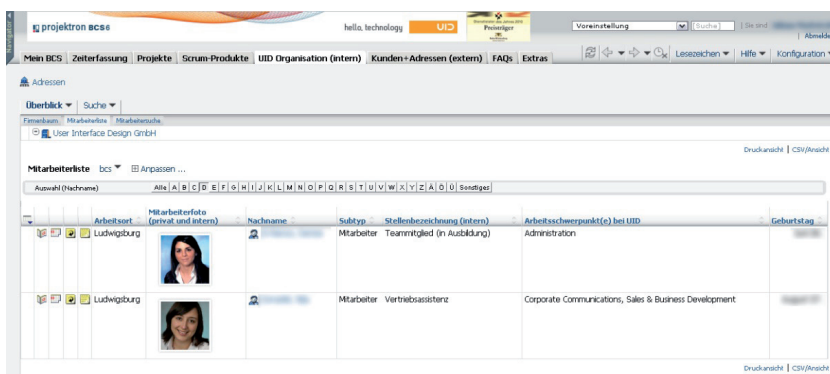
projektron bcs

hello, technology | UID

Preisträger

Voreinstellung | Suche | Sie sind | Abmelde

Navigation

Mein BCS | Zeiterfassung | Projekte | Scrum-Produkte | UID Organisation (intern) | Kunden+Adressen (extern) | FAQs | Extras

Lesezeichen ▾ | Hilfe ▾ | Konfiguration ▾

Adressen

Überblick ▾ | Suche ▾

Firmenbaum | Mitarbeiterliste | Mitarbeitersuche

User Interface Design GmbH

Druckansicht | CSV/Ansicht

Mitarbeiterliste bcs ▾ Anpassen ...

Auswahl (Nachname) | Alle | A | B | C | D | E | F | G | H | I | J | K | L | M | N | O | P | Q | R | S | T | U | V | W | X | Y | Z | Ä | Ö | Ü | Sonstiges

| | Arbeitsort | Mitarbeiterfoto (privat und intern) | Nachname | Subtyp | Stellenbezeichnung (intern) | Arbeitsschwerpunkt(e) bei UID | Geburtstag |
|---|---|---|---|---|---|---|---|
| | Ludwigsburg | | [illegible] | Mitarbeiter | Teammitglied (in Ausbildung) | Administration | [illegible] |
| | Ludwigsburg | | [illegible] | Mitarbeiter | Vertriebsassistenz | Corporate Communications, Sales & Business Development | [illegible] |

Druckansicht | CSV/Ansicht